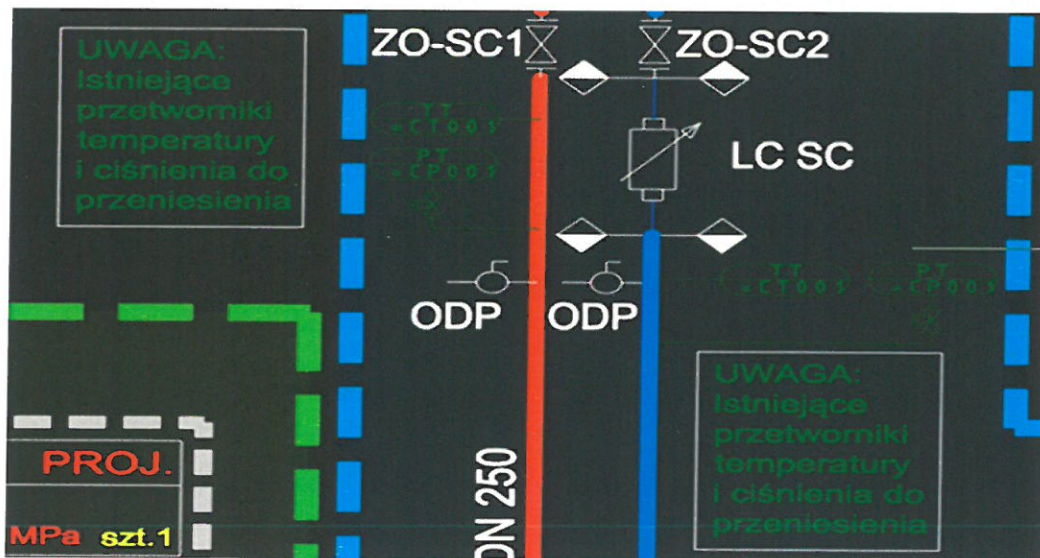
UWAGA:
Istniejące przetworniki temperatury i ciśnienia do przeniesienia

TT
=CT001

PT
=CP001

ZO-SC1

ZO-SC2

LC SC

ODP

ODP

TT
=CT001

PT
=CP001

UWAGA:
Istniejące przetworniki temperatury i ciśnienia do przeniesienia

PROJ.

MPa szt.1

DN 250